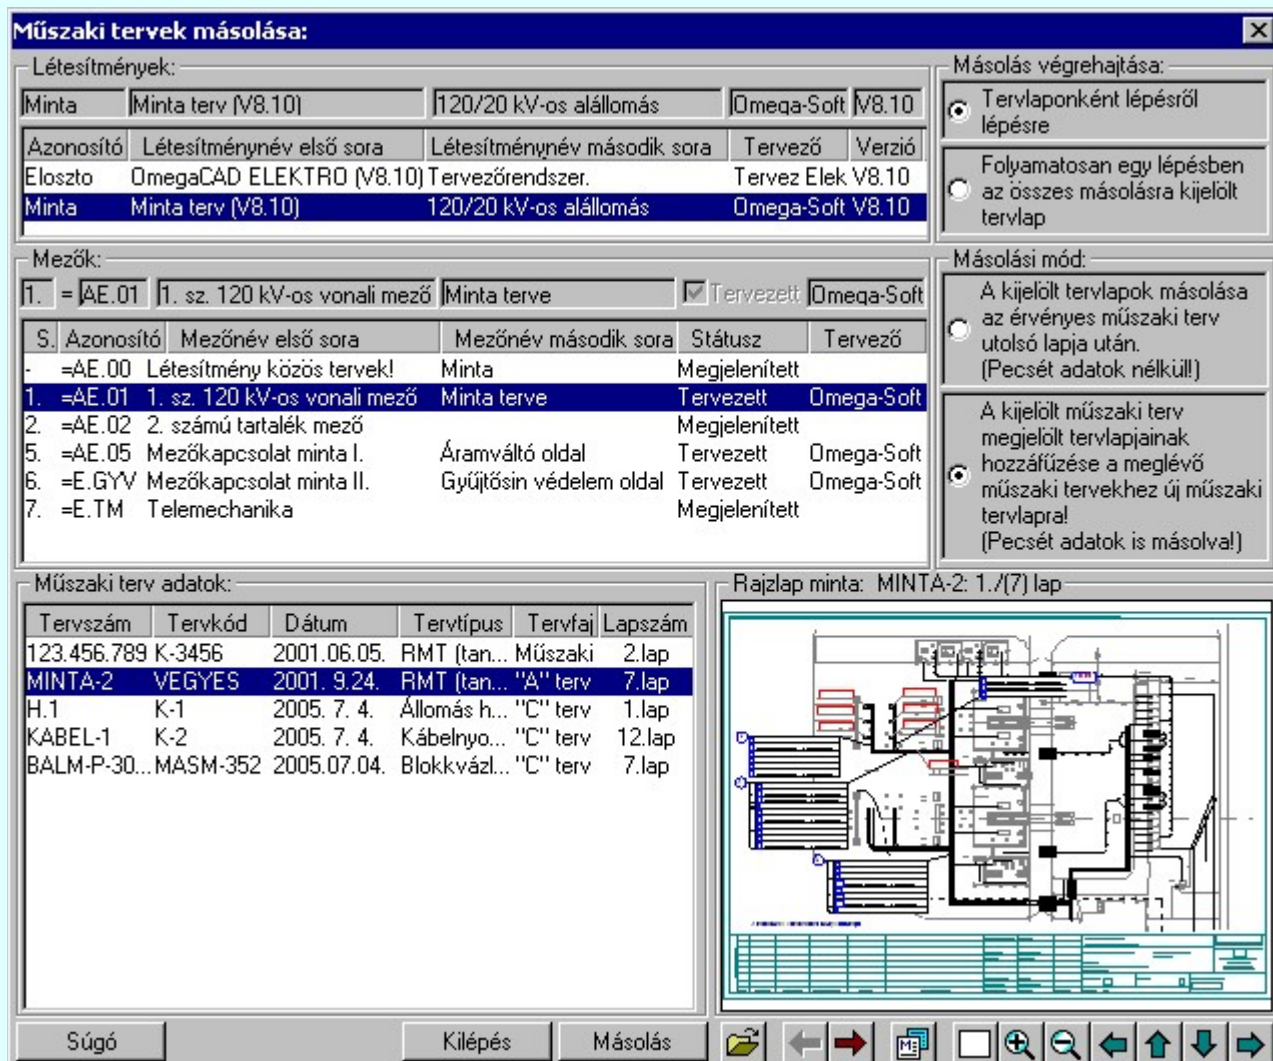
Műszaki tervek másolása:

Létesítmények:

Minta | Minta terv (V8.10) | 120/20 kV-os alállomás | Omega-Soft | V8.10

| Azonosító | Létesítménynév első sora | Létesítménynév második sora | Tervező | Verzió |
|---|---|---|---|---|
| Eloszto | OmegaCAD ELEKTRO (V8.10) | Tervezőrendszer. | Tervez Elek | V8.10 |
| Minta | Minta terv (V8.10) | 120/20 kV-os alállomás | Omega-Soft | V8.10 |

Másolás végrehajtása:

Tervlaponként lépésről lépésre

Folyamatosan egy lépésben az összes másolásra kijelölt tervlap

Mezők:

1. = AE.01 | 1. sz. 120 kV-os vonali mező | Minta terve | Tervezett | Omega-Soft

| S. | Azonosító | Mezőnév első sora | Mezőnév második sora | Státusz | Tervező |
|---|---|---|---|---|---|
| - | =AE.00 | Létesítmény közös tervek! | Minta | Megjelenített | |
| 1. | =AE.01 | 1. sz. 120 kV-os vonali mező | Minta terve | Tervezett | Omega-Soft |
| 2. | =AE.02 | 2. számú tartalék mező | | Megjelenített | |
| 5. | =AE.05 | Mezőkapcsolat minta I. | Áramváltó oldal | Tervezett | Omega-Soft |
| 6. | =E.GYV | Mezőkapcsolat minta II. | Gyűjtősin védelem oldal | Tervezett | Omega-Soft |
| 7. | =E.TM | Telemechanika | | Megjelenített | |

Másolási mód:

A kijelölt tervlapok másolása az érvényes műszaki terv utolsó lapja után. (Pecsét adatok nélkül!)

A kijelölt műszaki terv megjelölt tervlapjainak hozzáfűzése a meglévő műszaki tervekhez új műszaki tervlapra! (Pecsét adatok is másolva!)

Műszaki terv adatok:

| Tervszám | Tervkód | Dátum | Tervtípus | Tervfaj | Lapszám |
|---|---|---|---|---|---|
| 123.456.789 | K-3456 | 2001.06.05. | RMT (tan... | Műszaki | 2.lap |
| MINTA-2 | VEGYES | 2001. 9.24. | RMT (tan... | "A" terv | 7.lap |
| H.1 | K-1 | 2005. 7. 4. | Állomás h... | "C" terv | 1.lap |
| KABEL-1 | K-2 | 2005. 7. 4. | Kábelnyo... | "C" terv | 12.lap |
| BALM-P-30... | MASM-352 | 2005.07.04. | Blokkvázl... | "C" terv | 7.lap |

Rajzlap minta: MINTA-2: 1./(7) lap

Súgó | Kilépés | Másolás